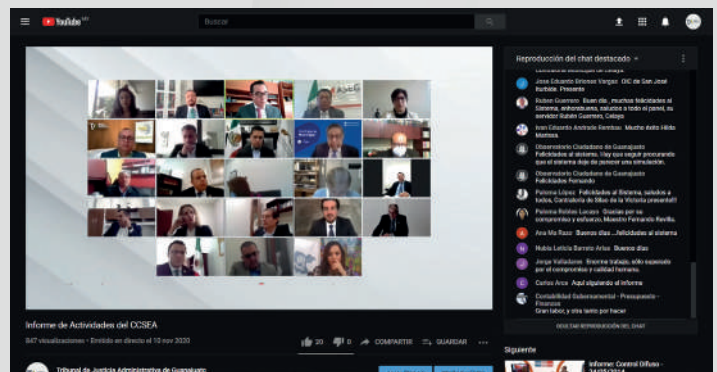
YouTube MX

Buscar

Reproducción del chat destacado

Contraloría Municipal de Celaya

Jose Eduardo Briones Vargas OIC de San José Iturbide. Presente

Ruben Guerrero Buen día , muchas felicidades al Sistema, enhorabuena, saludos a todo el panel, su servidor Rubén Guerrero, Celaya

Ivan Eduardo Andrade Benitez Mucho éxito Hilda Mosqueda

Observatorio Ciudadano de Guanajuato Felicidades al sistema. Hay que seguir procurando que el sistema deje de parecer una simulación.

Observatorio Ciudadano de Guanajuato Felicidades Fernando

Paloma López Felicidades al Sistema, saludos a todos, Contraloría de Silao de la Victoria presente!!

Paloma Roldan Lucero Gracias por su compromiso y esfuerzo. Maestro Fernando Revilla.

Ana Ma Raso Buenos días ...felicidades al sistema

Nubia Leticia Barrera Arias Buenos días

Jorge Valladares Enorme trabajo, sólo superado por el compromiso y calidad humana.

Carlos Arce Aquí siguiendo el informe

Contabilidad Gubernamental - Presupuesto - Finanzas Gran labor, y otra tanto por hacer

OCULTAR REPRODUCCIÓN DEL CHAT

Informe de Actividades del CCSEA

947 visualizaciones • Emitido en directo el 10 nov 2020

20 0 COMPARTIR GUARDAR

Tribunal de Justicia Administrativa de Guanajuato

Siguiente

Informe: Control Difuso - 24/09/2014